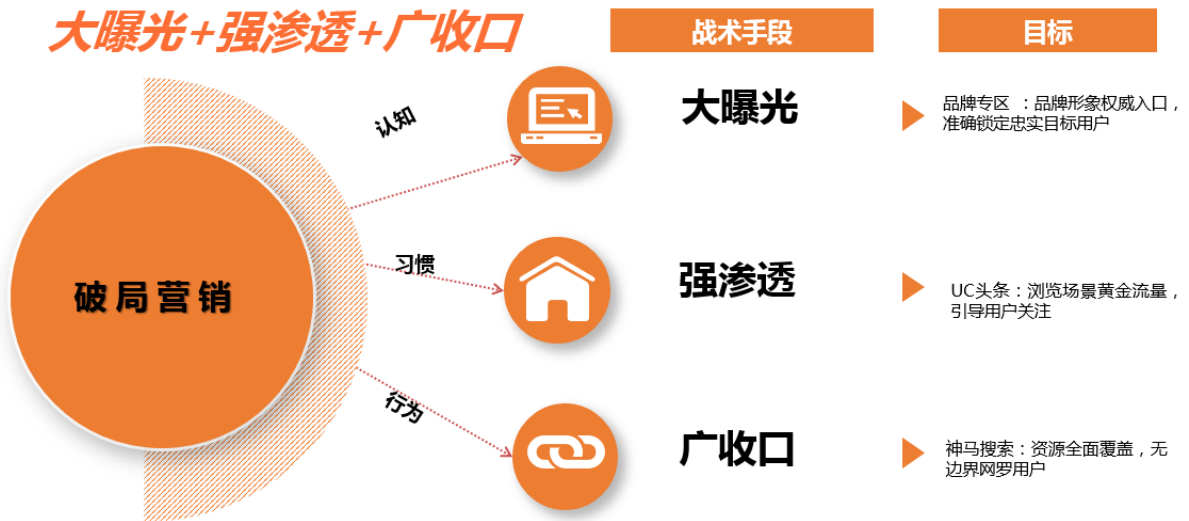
大曝光+强渗透+广收口

战术手段

目标

破局营销

认知

习惯

行为

大曝光

品牌专区 ：品牌形象权威入口，准确锁定忠实目标用户

强渗透

UC头条：浏览场景黄金流量，引导用户关注

广收口

神马搜索：资源全面覆盖，无边界网罗用户